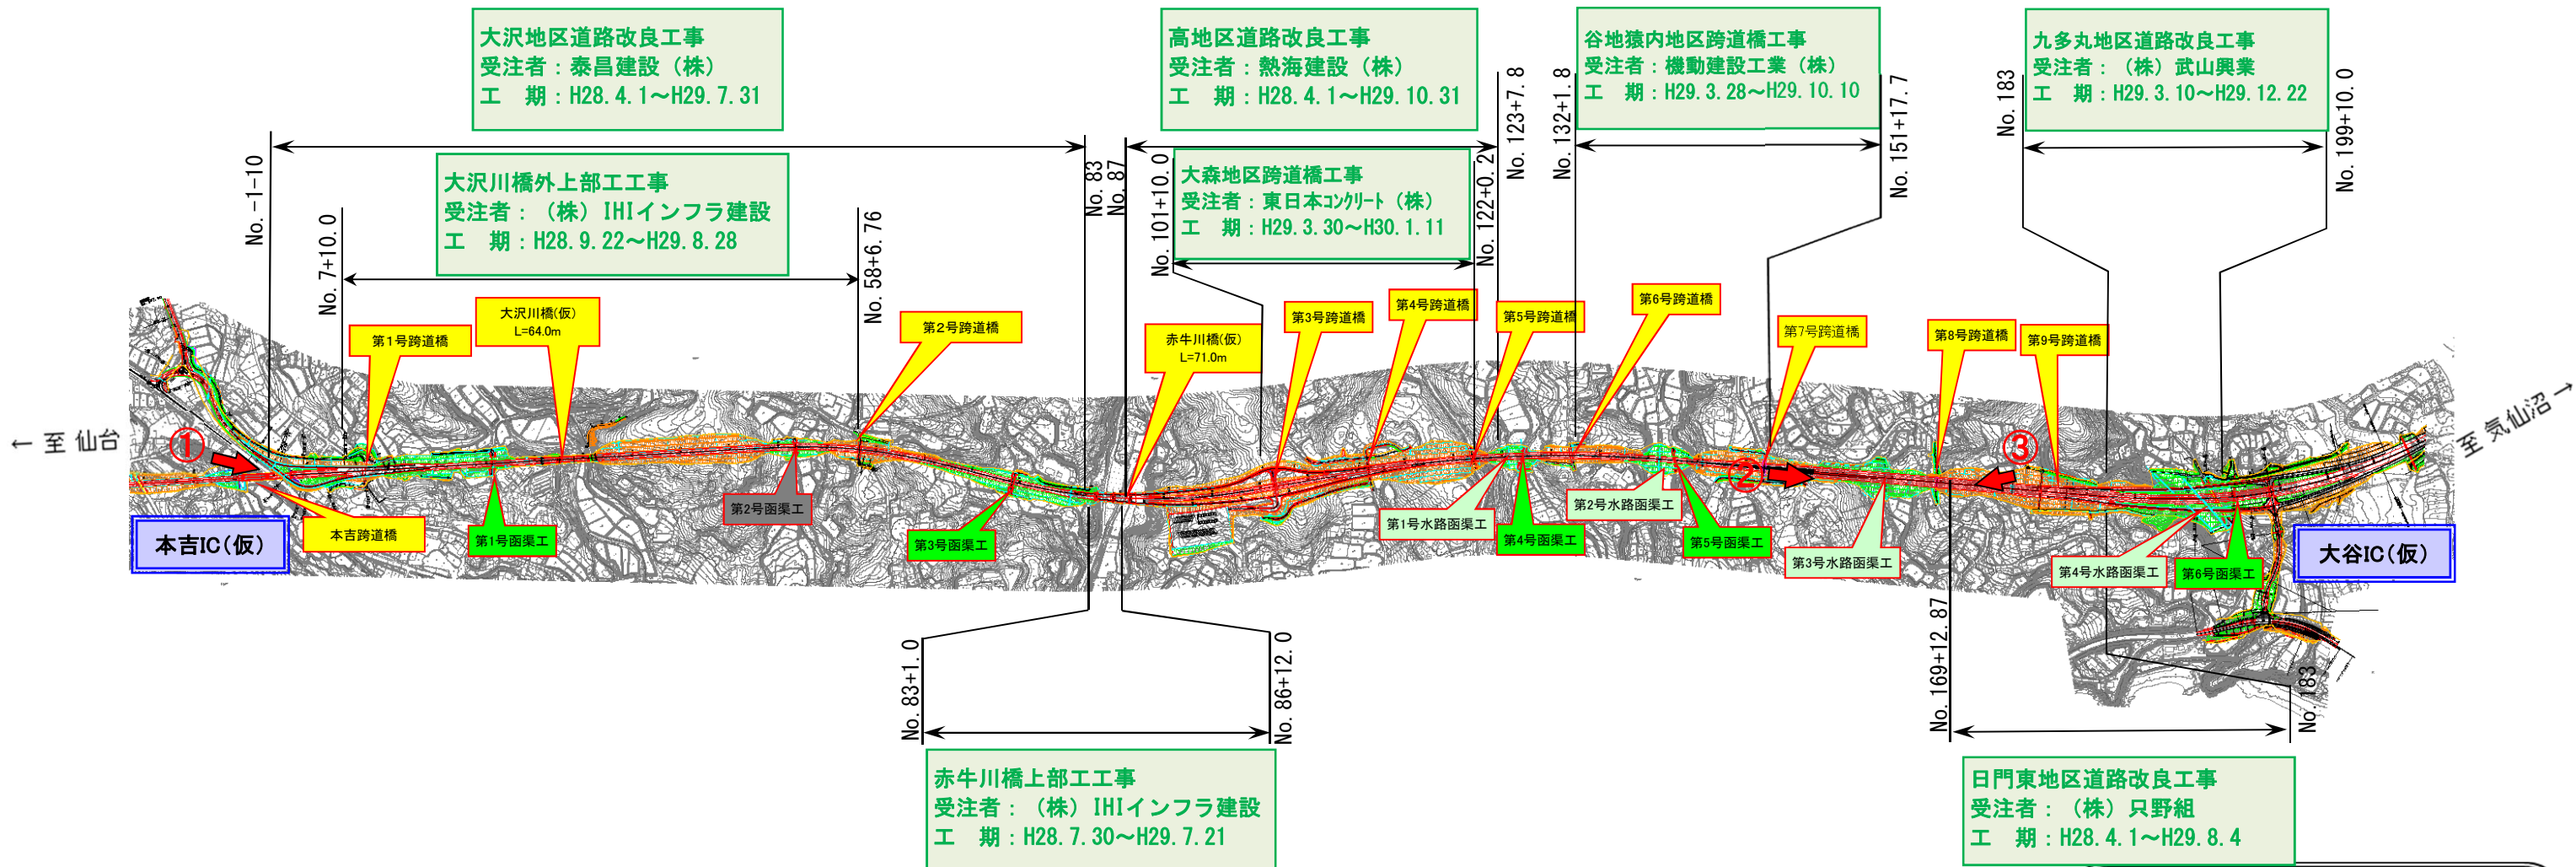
大沢地区道路改良工事
受注者：泰昌建設（株）
工　期：H28.4.1～H29.7.31

大沢川橋外上部工工事
受注者：（株）IHIインフラ建設
工　期：H28.9.22～H29.8.28

高地区道路改良工事
受注者：熱海建設（株）
工　期：H28.4.1～H29.10.31

大森地区跨道橋工事
受注者：東日本ｺﾝｸﾘｰﾄ（株）
工　期：H29.3.30～H30.1.11

谷地猿内地区跨道橋工事
受注者：機動建設工業（株）
工　期：H29.3.28～H29.10.10

九多丸地区道路改良工事
受注者：（株）武山興業
工　期：H29.3.10～H29.12.22

No.-1-10
No.7+10.0
No.58+6.76
No.83
No.87
No.101+10.0
No.122+0.2
No.123+7.8
No.132+1.8
No.151+17.7
No.183
No.199+10.0

← 至 仙台
至 気仙沼 →

①
②
③

第1号跨道橋
大沢川橋(仮)
L=64.0m
第2号跨道橋
赤牛川橋(仮)
L=71.0m
第3号跨道橋
第4号跨道橋
第5号跨道橋
第6号跨道橋
第7号跨道橋
第8号跨道橋
第9号跨道橋

本吉IC(仮)
本吉跨道橋
第1号函渠工
第2号函渠工
第3号函渠工
第1号水路函渠工
第4号函渠工
第2号水路函渠工
第5号函渠工
第3号水路函渠工
第4号水路函渠工
第6号函渠工
大谷IC(仮)

No.83+1.0
No.86+12.0
No.169+12.87
No.183

赤牛川橋上部工工事
受注者：（株）IHIインフラ建設
工　期：H28.7.30～H29.7.21

日門東地区道路改良工事
受注者：（株）只野組
工　期：H28.4.1～H29.8.4